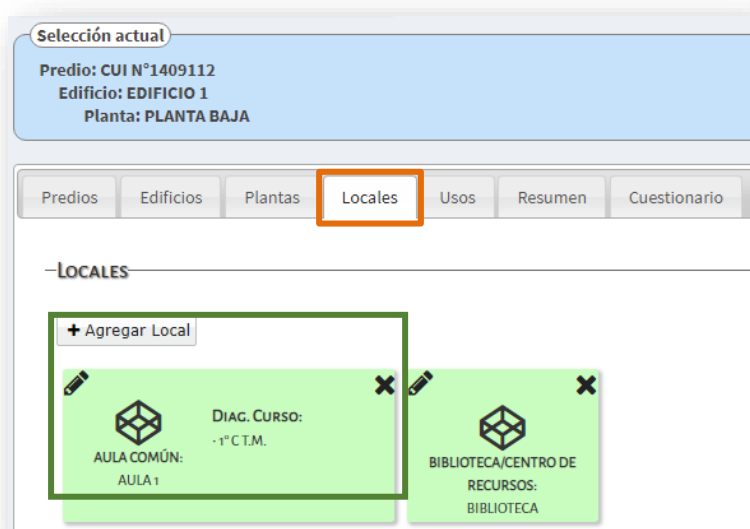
Selección actual
Predio: CUI N°1409112
Edificio: EDIFICIO 1
Planta: PLANTA BAJA

Predios | Edificios | Plantas | Locales | Usos | Resumen | Cuestionario

Locales

+ Agregar Local

Diag. Curso:
- 1° C T.M.

AULA COMÚN:
AULA 1

BIBLIOTECA/CENTRO DE RECURSOS:
BIBLIOTECA